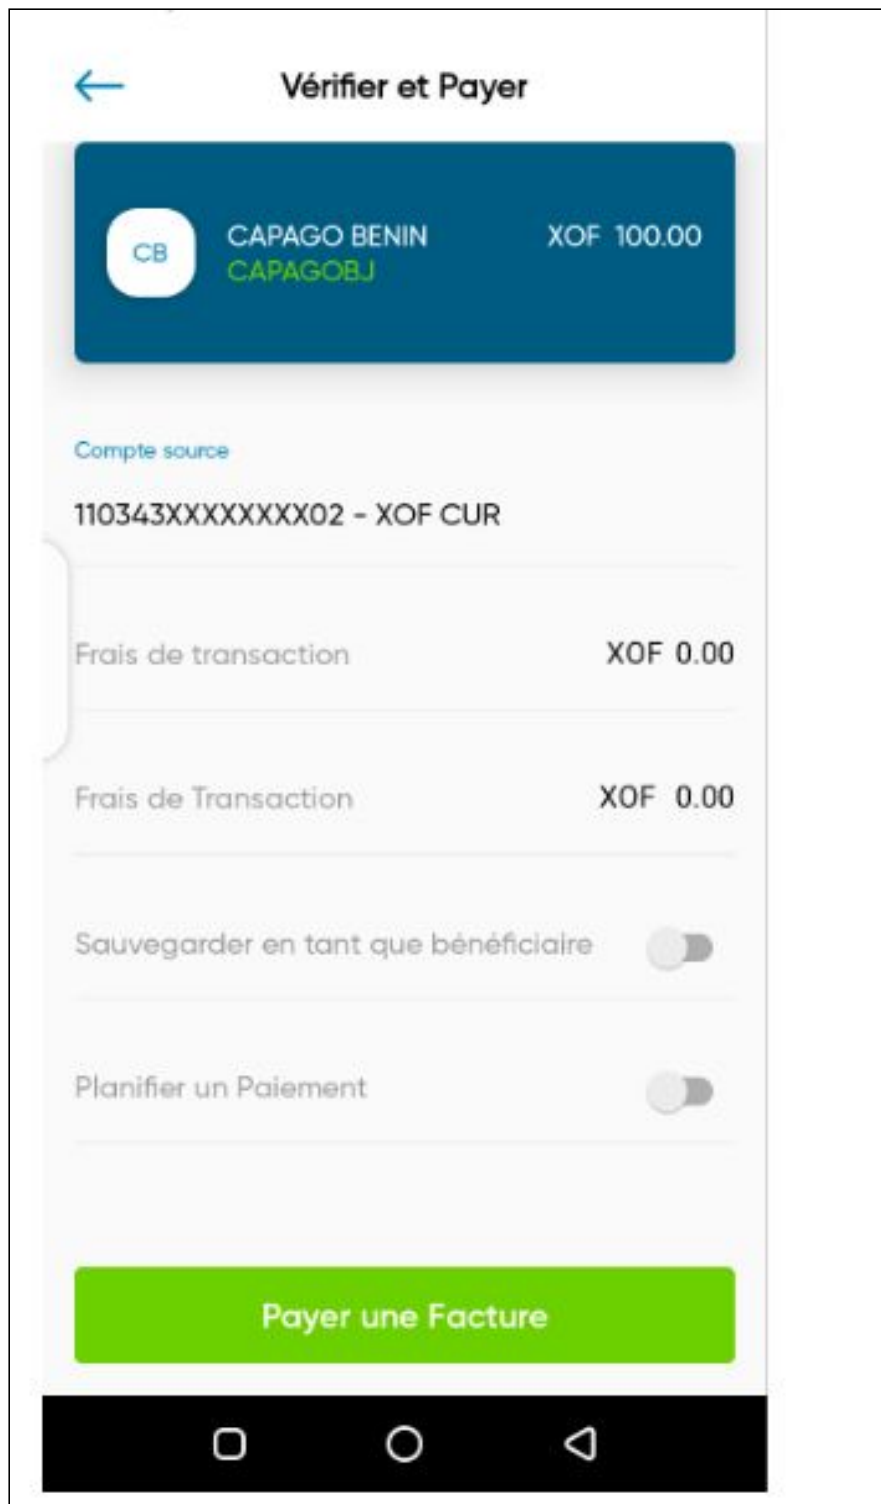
Vérifier et Payer

CB

CAPAGO BENIN
CAPAGOBJ

XOF 100.00

Compte source

110343XXXXXXXX02 - XOF CUR

Frais de transaction XOF 0.00

Frais de Transaction XOF 0.00

Sauvegarder en tant que bénéficiaire

Planifier un Paiement

Payer une Facture